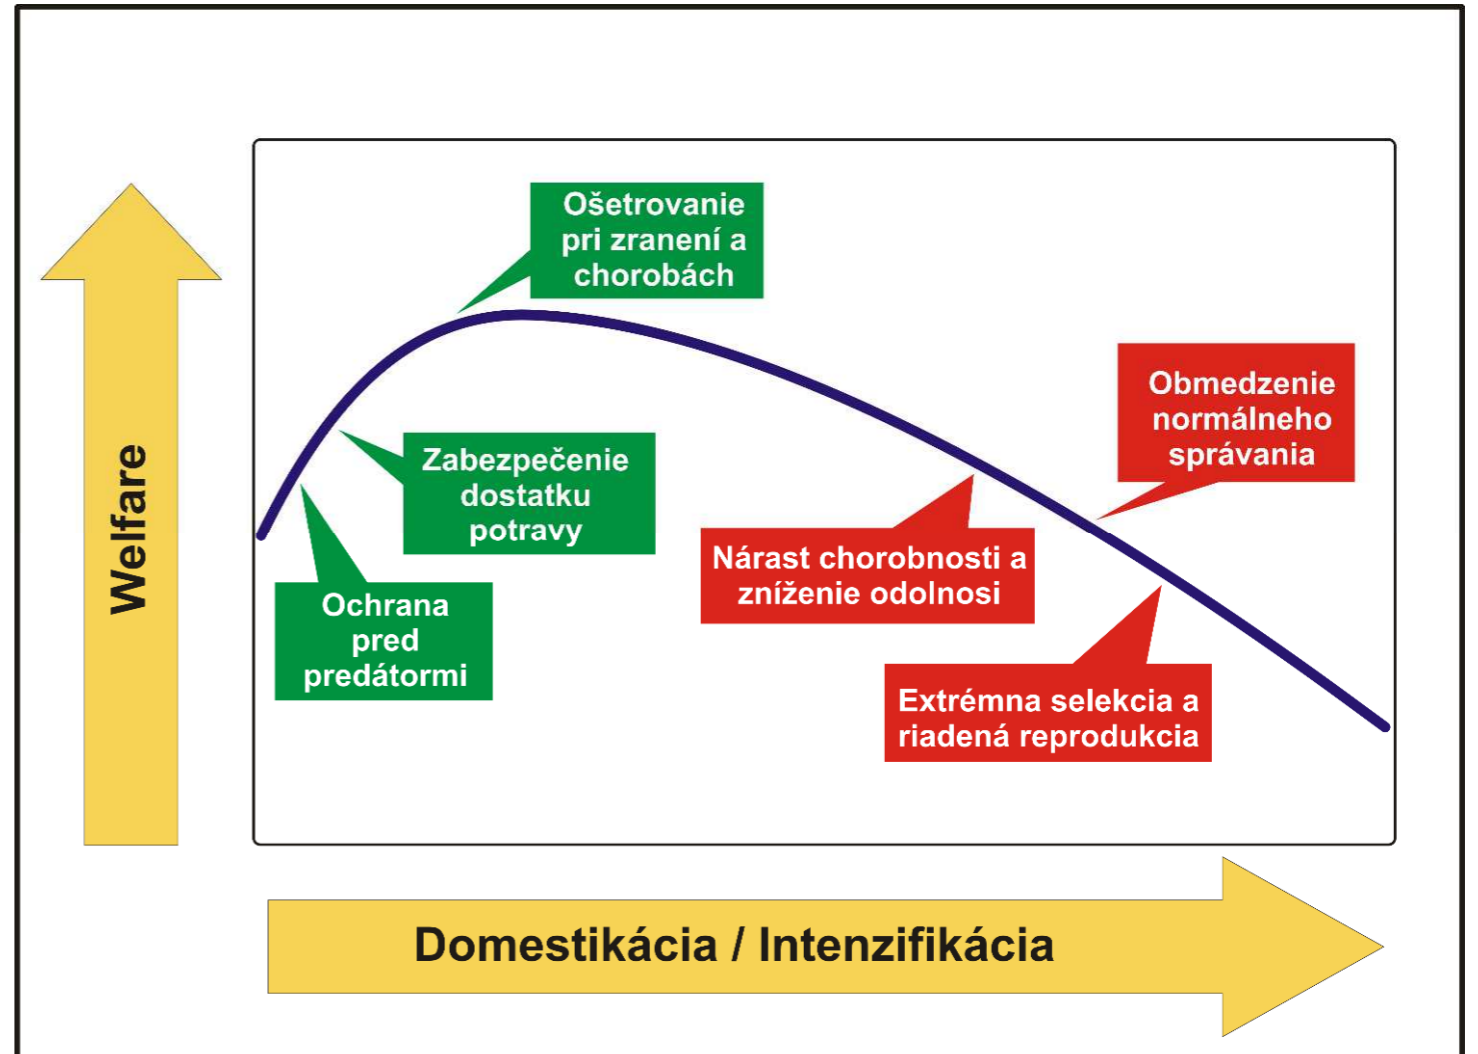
Welfare

Ošetrovanie pri zranení a chorobách

Zabezpečenie dostatku potravy

Ochrana pred predátormi

Obmedzenie normálneho správania

Nárast chorobnosti a zníženie odolnosi

Extrémna selekcia a riadená reprodukcia

Domestikácia / Intenzifikácia